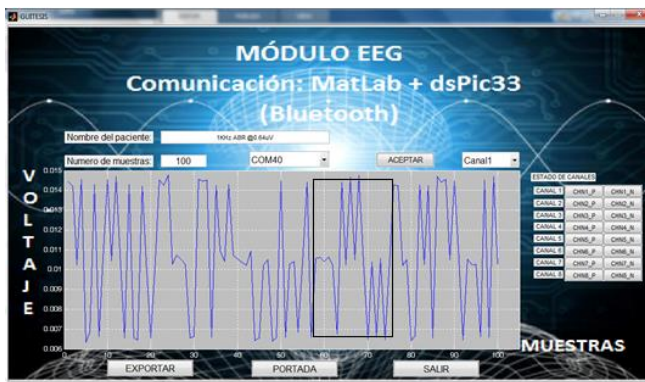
GUITESIS

MÓDULO EEG
Comunicación: MatLab + dsPic33
(Bluetooth)

Nombre del paciente: 1KHz ABR @0.6uV

Numero de muestras: 100 COM40 ACEPTAR Canal1

VOLTAJE

0.015
0.014
0.013
0.012
0.011
0.01
0.009
0.008
0.007
0.006

0 10 20 30 40 50 60 70 80 90 100

ESTADO DE CANALES

| CANAL 1 | CHN1_P | CHN1_N |
|---|---|---|
| CANAL 2 | CHN2_P | CHN2_N |
| CANAL 3 | CHN3_P | CHN3_N |
| CANAL 4 | CHN4_P | CHN4_N |
| CANAL 5 | CHN5_P | CHN5_N |
| CANAL 6 | CHN6_P | CHN6_N |
| CANAL 7 | CHN7_P | CHN7_N |
| CANAL 8 | CHN8_P | CHN8_N |

MUESTRAS

EXPORTAR PORTADA SALIR